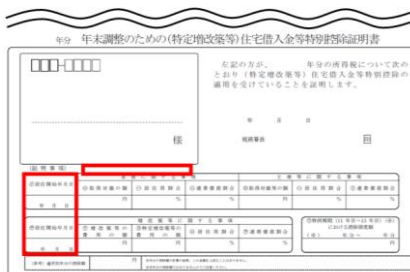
年分 年末調整のための(特定増改築等)住宅借入金等特別控除証明書

□□□-□□□□

様

左記の方が、　　年分の所得税について次のとおり（特定増改築等）住宅借入金等特別控除の適用を受けていることを証明します。

年　月　日

税務署長

(個用事項)

①居住開始年月日

年　月　日

②居住開始年月日

年　月　日

①取得対価の額

②住居割合

③家屋持分

円

%

%

①取得対価の額

②住居割合

③家屋持分

円

%

%

①増改築等の費用の額

②特定増改築等の費用の額

③住居割合

円

円

%

(特定増改築等)(11年分～13年分)(年)における控除額

(参考)適用限度等の控除限度額

円

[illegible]